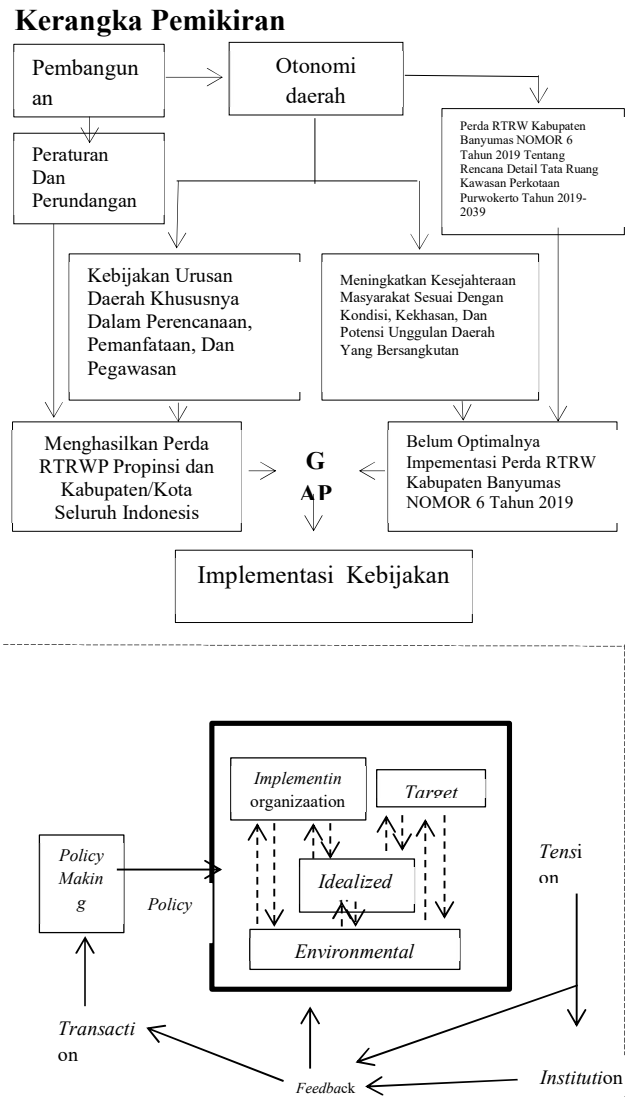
Kerangka Pemikiran

Pembangunan

Otonomi daerah

Perda RTRW Kabupaten Banyumas NOMOR 6 Tahun 2019 Tentang Rencana Detail Tata Ruang Kawasan Perkotaan Purwokerto Tahun 2019-2039

Peraturan Dan Perundangan

Kebijakan Urusan Daerah Khususnya Dalam Perencanaan, Pemanfataan, Dan Pegawasan

Meningkatkan Kesejahteraan Masyarakat Sesuai Dengan Kondisi, Kekhasan, Dan Potensi Unggulan Daerah Yang Bersangkutan

Menghasilkan Perda RTRWP Propinsi dan Kabupaten/Kota Seluruh Indonesia

G AP

Belum Optimalnya Impementasi Perda RTRW Kabupaten Banyumas NOMOR 6 Tahun 2019

Implementasi Kebijakan

Policy Making

Policy

Implementin organizaation

Target

Idealized

Environmental

Tension

Transaction

Feedback

Institution